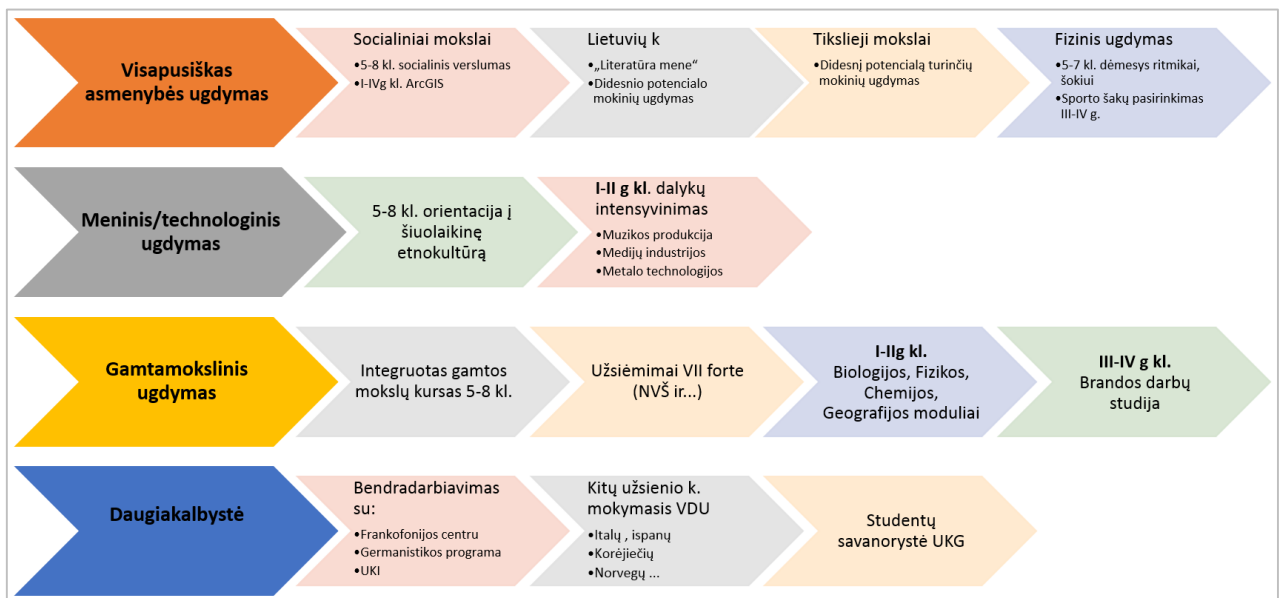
Visapusiškas asmenybės ugdymas

Socialiniai mokslai
•5-8 kl. socialinis verslumas
•I-IVg kl. ArcGIS

Lietuvių k
•„Literatūra mene“
•Didesnio potencialo mokinių ugdymas

Tiksliejі mokslai
•Didesnį potencialą turinčių mokinių ugdymas

Fizinis ugdymas
•5-7 kl. dėmesys ritmikai, šokiui
•Sporto šakų pasirinkimas III-IV g.

Meninis/technologinis ugdymas

5-8 kl. orientacija į šiuolaikinę etnokultūrą

I-II g kl. dalykų intensyvinimas
•Muzikos produkcija
•Medijų industrijos
•Metalo technologijos

Gamtamokslinis ugdymas

Integruotas gamtos mokslų kursas 5-8 kl.

Užsiėmimai VII forte (NVŠ ir...)

I-IIg kl.
Biologijos, Fizikos, Chemijos, Geografijos moduliai

III-IV g kl.
Brandos darbų studija

Daugiakalbystė

Bendradarbiavimas su:
•Frankofonijos centru
•Germanistikos programa
•UKI

Kitų užsienio k. mokymasis VDU
•Italų , ispanų
•Korėjiečių
•Norvegų ...

Studentų savanorystė UKG